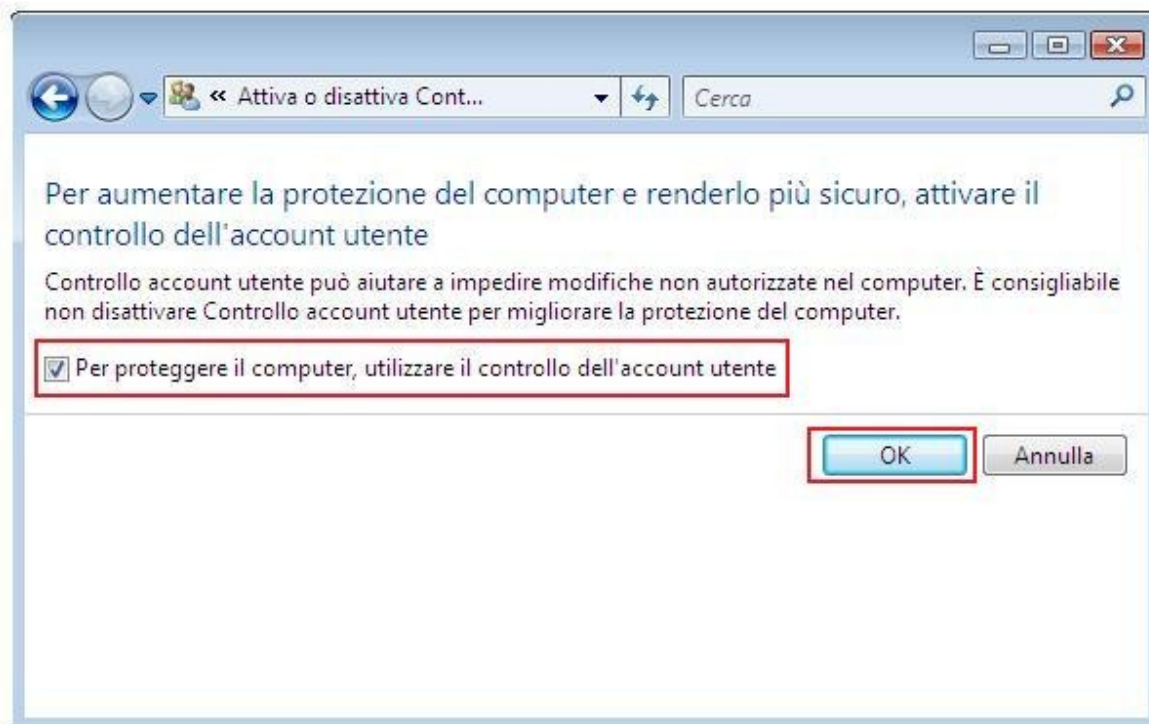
« Attiva o disattiva Cont...

Cerca

Per aumentare la protezione del computer e renderlo più sicuro, attivare il controllo dell'account utente

Controllo account utente può aiutare a impedire modifiche non autorizzate nel computer. È consigliabile non disattivare Controllo account utente per migliorare la protezione del computer.

Per proteggere il computer, utilizzare il controllo dell'account utente

OK

Annulla